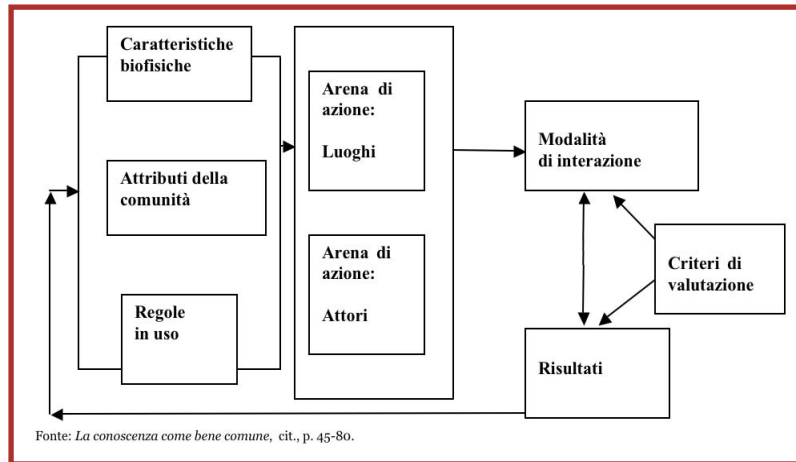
Caratteristiche biofisiche

Attributi della comunità

Regole in uso

Arena di azione:

Luoghi

Arena di azione:

Attori

Modalità di interazione

Criteri di valutazione

Risultati

Fonte: *La conoscenza come bene comune*, cit., p. 45-80.